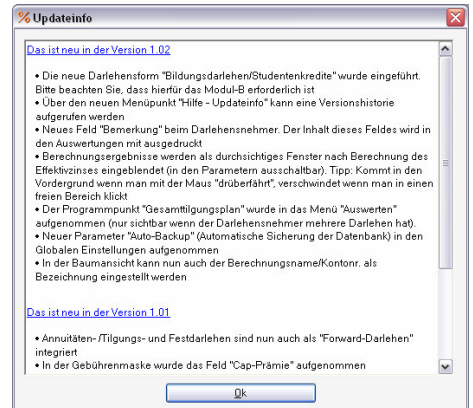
Updateinfo

Das ist neu in der Version 1.02

• Die neue Darlehensform "Bildungsdarlehen/Studentenkredite" wurde eingeführt. Bitte beachten Sie, dass hierfür das Modul-B erforderlich ist
• Über den neuen Menüpunkt "Hilfe - Updateinfo" kann eine Versionshistorie aufgerufen werden
• Neues Feld "Bemerkung" beim Darlehensnehmer. Der Inhalt dieses Feldes wird in den Auswertungen mit ausgedruckt
• Berechnungsergebnisse werden als durchsichtiges Fenster nach Berechnung des Effektivzinses eingeblendet (in den Parametern ausschaltbar). Tipp: Kommt in den Vordergrund wenn man mit der Maus "drüberfährt", verschwindet wenn man in einen freien Bereich klickt
• Der Programmpunkt "Gesamttilgungsplan" wurde in das Menü "Auswerten" aufgenommen (nur sichtbar wenn der Darlehensnehmer mehrere Darlehen hat).
• Neuer Parameter "Auto-Backup" (Automatische Sicherung der Datenbank) in den Globalen Einstellungen aufgenommen
• In der Baumansicht kann nun auch der Berechnungsname/Kontonr. als Bezeichnung eingestellt werden

Das ist neu in der Version 1.01

• Annuitäten- /Tilgungs- und Festdarlehen sind nun auch als "Forward-Darlehen" integriert
• In der Gebührenmaske wurde das Feld "Cap-Prämie" aufgenommen

Ok